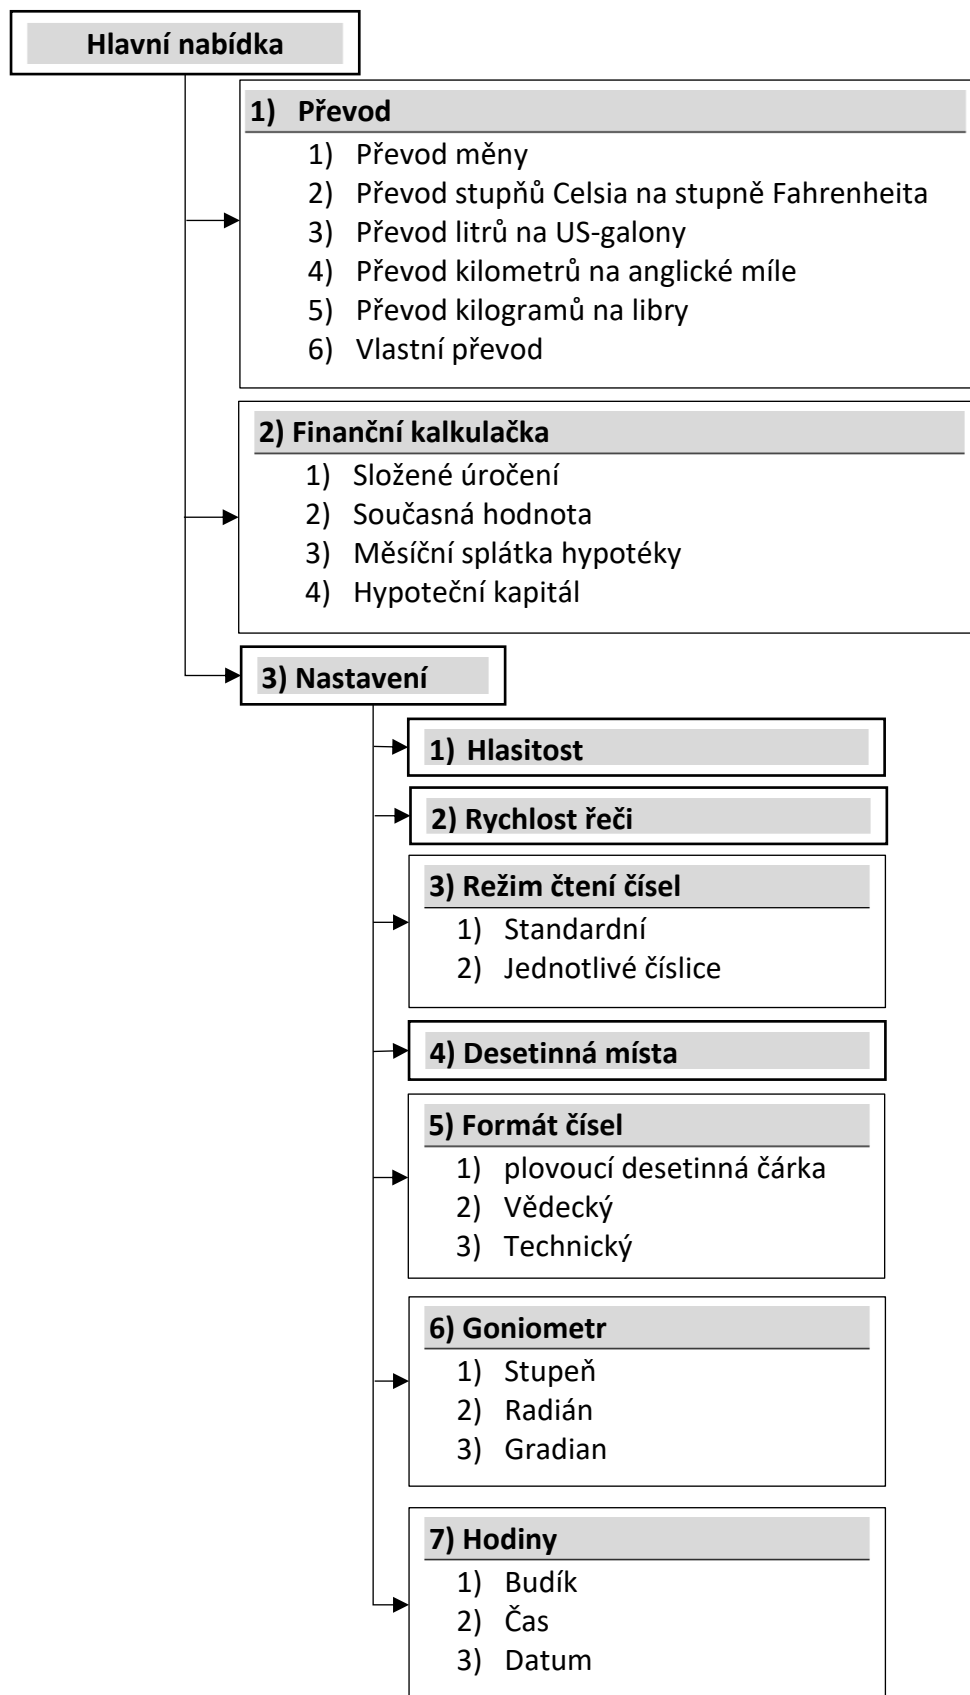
Hlavní nabídka

1) Převod
1) Převod měny
2) Převod stupňů Celsia na stupně Fahrenheita
3) Převod litrů na US-galony
4) Převod kilometrů na anglické míle
5) Převod kilogramů na libry
6) Vlastní převod

2) Finanční kalkulačka
1) Složené úročení
2) Současná hodnota
3) Měsíční splátka hypotéky
4) Hypoteční kapitál

3) Nastavení

1) Hlasitost

2) Rychlost řeči

3) Režim čtení čísel
1) Standardní
2) Jednotlivé číslice

4) Desetinná místa

5) Formát čísel
1) plovoucí desetinná čárka
2) Vědecký
3) Technický

6) Goniometr
1) Stupeň
2) Radián
3) Gradian

7) Hodiny
1) Budík
2) Čas
3) Datum